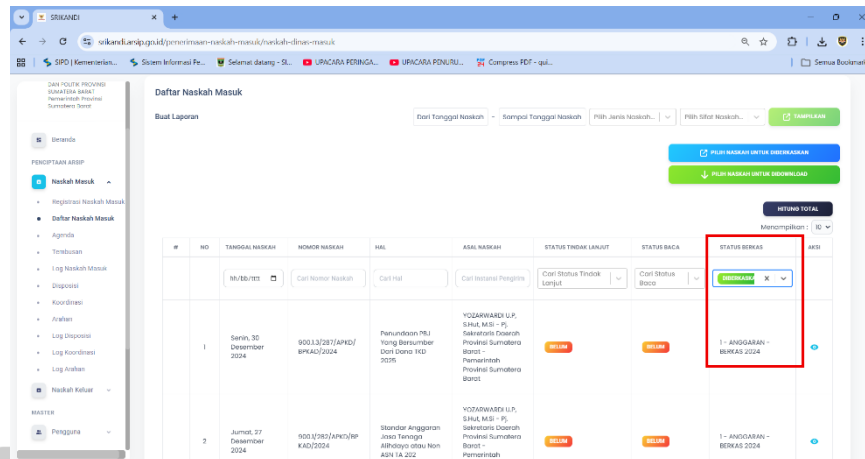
SRIKANDI ×  +

srikandi.arsip.go.id/penerimaan-naskah-masuk/naskah-dinas-masuk

SIPD | Kementerian... Sistem Informasi Pe... Selamat datang - SI... UPACARA PERINGA... UPACARA PENURU... Compress PDF - qui... Semua Bookmark

DAN POLITIK PROVINSI SUMATERA BARAT Pemerintah Provinsi Sumatera Barat

Beranda

PENCIPTAAN ARSIP

Naskah Masuk

Registrasi Naskah Masuk

Daftar Naskah Masuk

Agenda

Tembusan

Log Naskah Masuk

Disposisi

Koordinasi

Arahan

Log Disposisi

Log Koordinasi

Log Arahan

Naskah Keluar

MASTER

Pengguna

Daftar Naskah Masuk

Buat Laporan

Dari Tanggal Naskah - Sampai Tanggal Naskah Pilih Jenis Naskah... Pilih Sifat Naskah... TAMPILKAN

PILIH NASKAH UNTUK DIBERKASKAN

PILIH NASKAH UNTUK DIDOWNLOAD

HITUNG TOTAL

Menampilkan : 10

| # | NO | TANGGAL NASKAH | NOMOR NASKAH | HAL | ASAL NASKAH | STATUS TINDAK LANJUT | STATUS BACA | STATUS BERKAS | AKSI |
|---|---|---|---|---|---|---|---|---|---|
| | | mm/dd/yyyy | Cari Nomor Naskah | Cari Hal | Cari Jabatan Pengirim | Cari Status Tindak Lanjut | Cari Status Baca | DIBERKASKAN × | |
| | 1 | Senin, 30 Desember 2024 | 900.1.3/287/APKD/BPKAD/2024 | Penundaan PBJ Yang Bersumber Dari Dana TKD 2025 | YOZARWARDI U.P, S.Hut, M.Si - Pj. Sekretaris Daerah Provinsi Sumatera Barat - Pemerintah Provinsi Sumatera Barat | BELUM | BELUM | 1 - ANGGARAN - BERKAS 2024 | |
| | 2 | Jumat, 27 Desember 2024 | 900.1/282/APKD/BPKAD/2024 | Standar Anggaran Jasa Tenaga Alihdaya atau Non ASN TA 202 | YOZARWARDI U.P, S.Hut, M.Si - Pj. Sekretaris Daerah Provinsi Sumatera Barat - Pemerintah | BELUM | BELUM | 1 - ANGGARAN - BERKAS 2024 | |